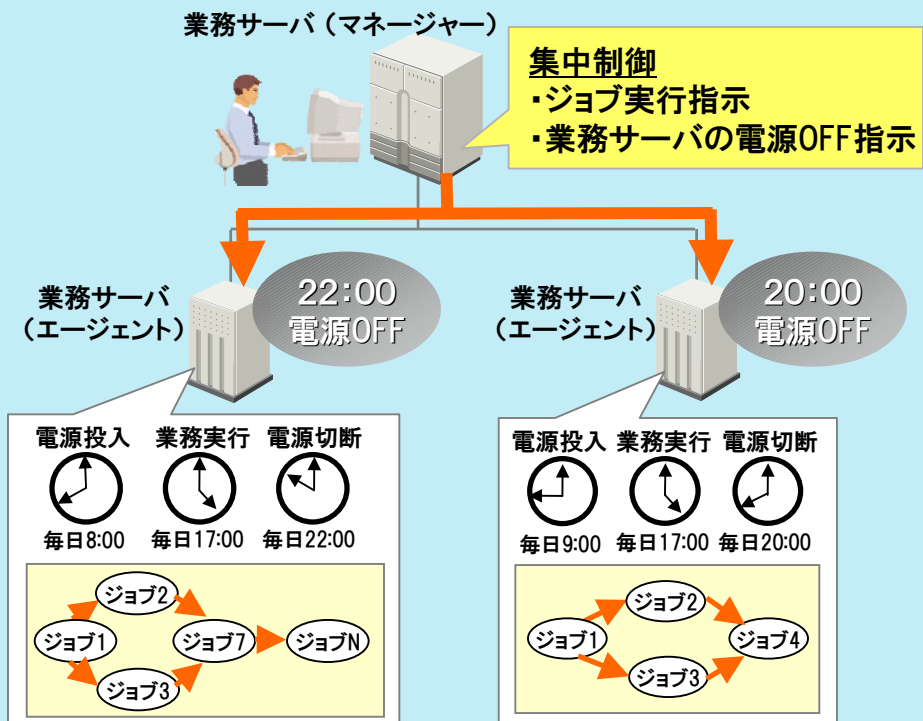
業務サーバ（マネージャー）

集中制御
・ジョブ実行指示
・業務サーバの電源OFF指示

業務サーバ
（エージェント）

22:00
電源OFF

業務サーバ
（エージェント）

20:00
電源OFF

電源投入 業務実行 電源切断

毎日8:00 毎日17:00 毎日22:00

ジョブ2
ジョブ1
ジョブ7
ジョブN
ジョブ3

電源投入 業務実行 電源切断

毎日9:00 毎日17:00 毎日20:00

ジョブ2
ジョブ1
ジョブ4
ジョブ3